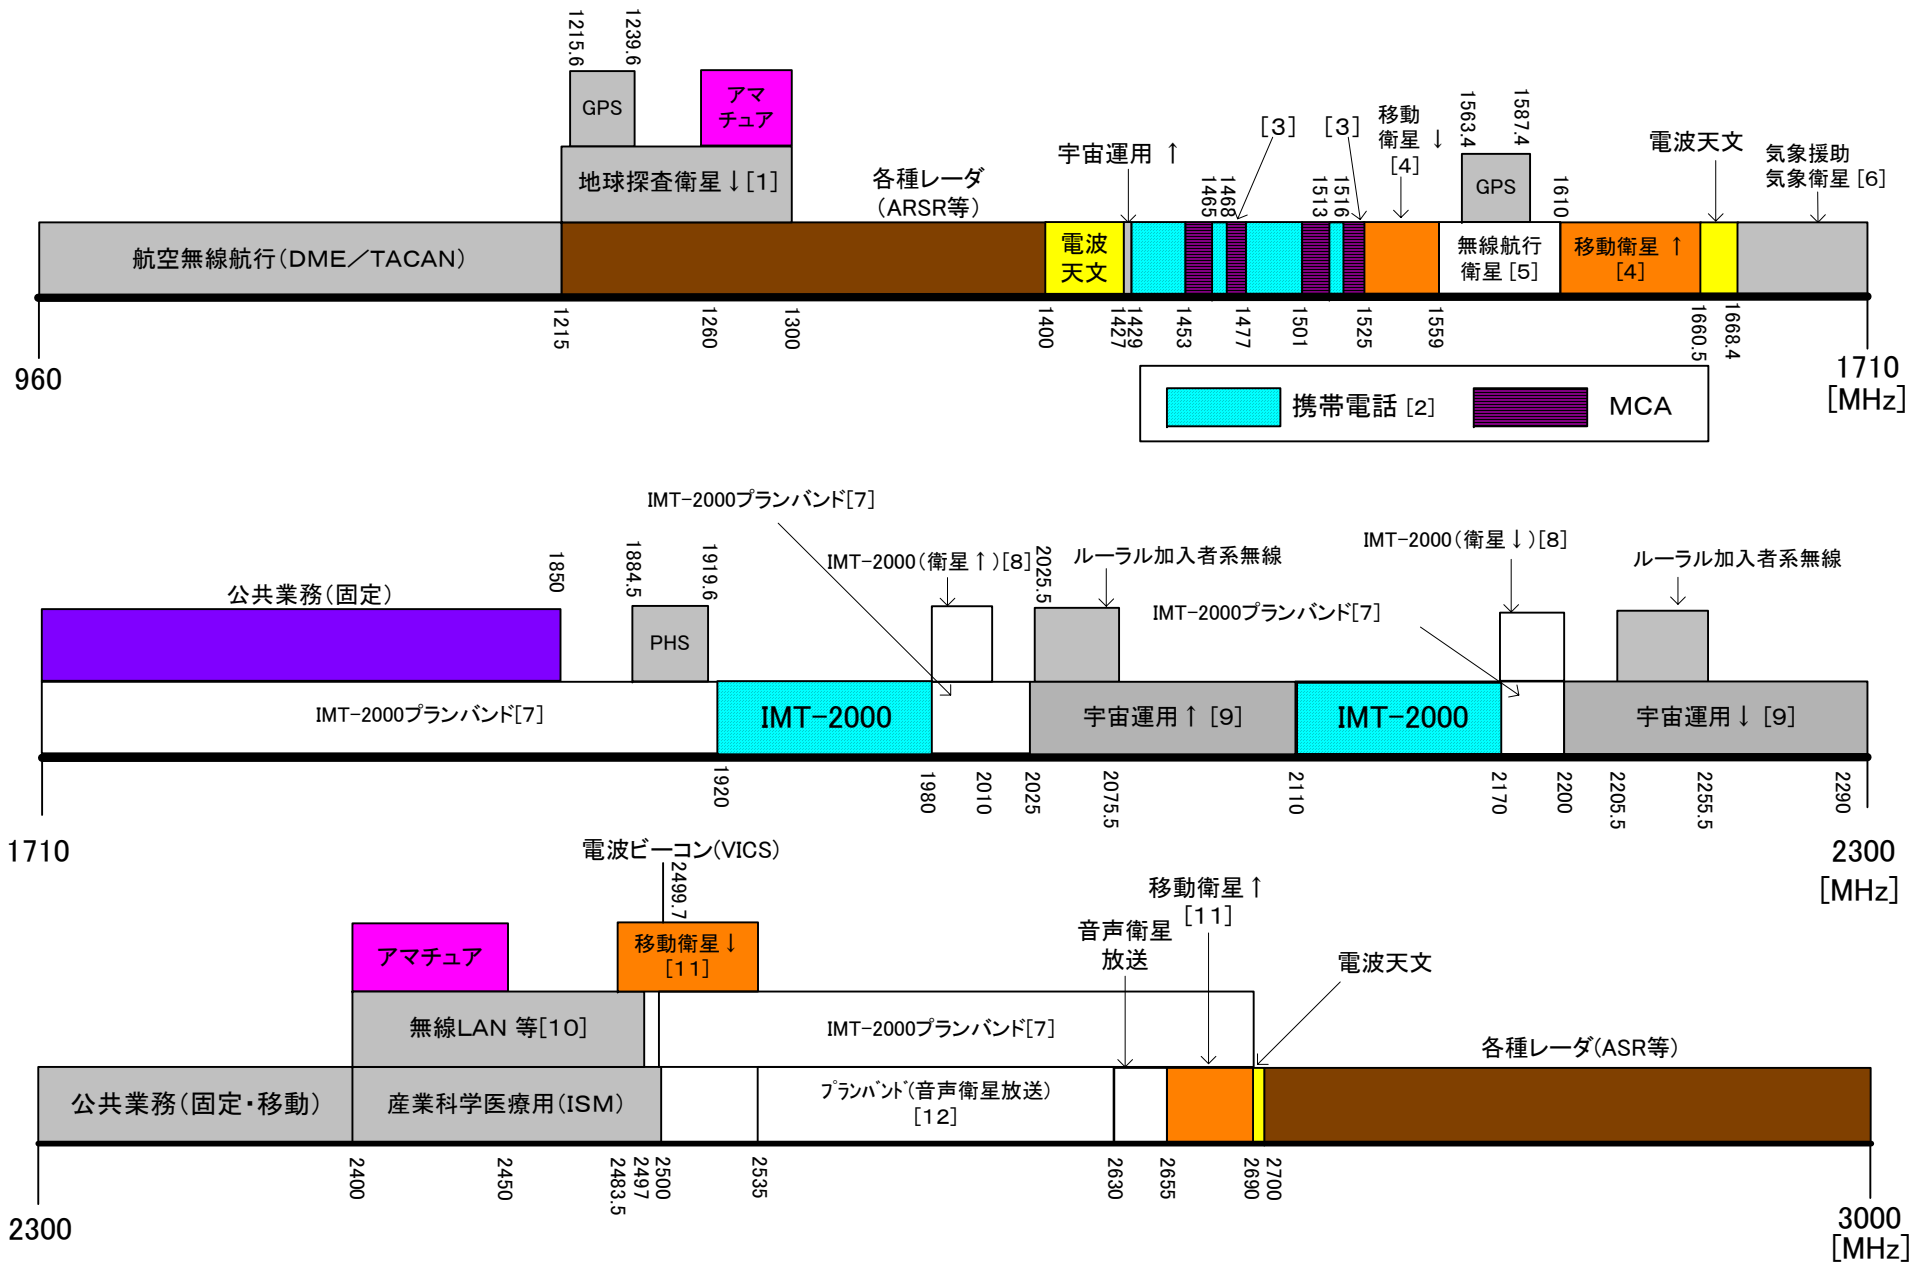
1215.6 1239.6

GPS

アマチュア

地球探査衛星↓[1]

各種レーダ（ARSR等）

宇宙運用↑

[3] [3]

移動衛星↓[4]

1563.4 1587.4

GPS

1610

電波天文

気象援助
気象衛星[6]

1465 1468 1513 1516

航空無線航行（DME／TACAN）

電波天文

無線航行衛星[5]

移動衛星↑[4]

960

1215 1260 1300 1400 1427 1429 1453 1477 1501 1525 1559 1660.5 1668.4

1710 [MHz]

携帯電話[2]

MCA

IMT-2000プランバンド[7]

1850 1884.5 1919.6

公共業務（固定）

PHS

IMT-2000（衛星↑）[8]

2025.5

ルーラル加入者系無線

IMT-2000プランバンド[7]

IMT-2000（衛星↓）[8]

ルーラル加入者系無線

IMT-2000プランバンド[7]

IMT-2000

宇宙運用↑[9]

IMT-2000

宇宙運用↓[9]

1710

1920 1980 2010 2025 2075.5 2110 2170 2200 2205.5 2255.5 2290

2300 [MHz]

電波ビーコン（VICS）

2499.7

移動衛星↑[11]

音声衛星放送

アマチュア

移動衛星↓[11]

電波天文

無線LAN 等[10]

IMT-2000プランバンド[7]

各種レーダ（ASR等）

公共業務（固定・移動）

産業科学医療用（ISM）

プランバンド（音声衛星放送）[12]

2300

2400 2450 2483.5 2497 2500 2535 2630 2655 2690 2700

3000 [MHz]